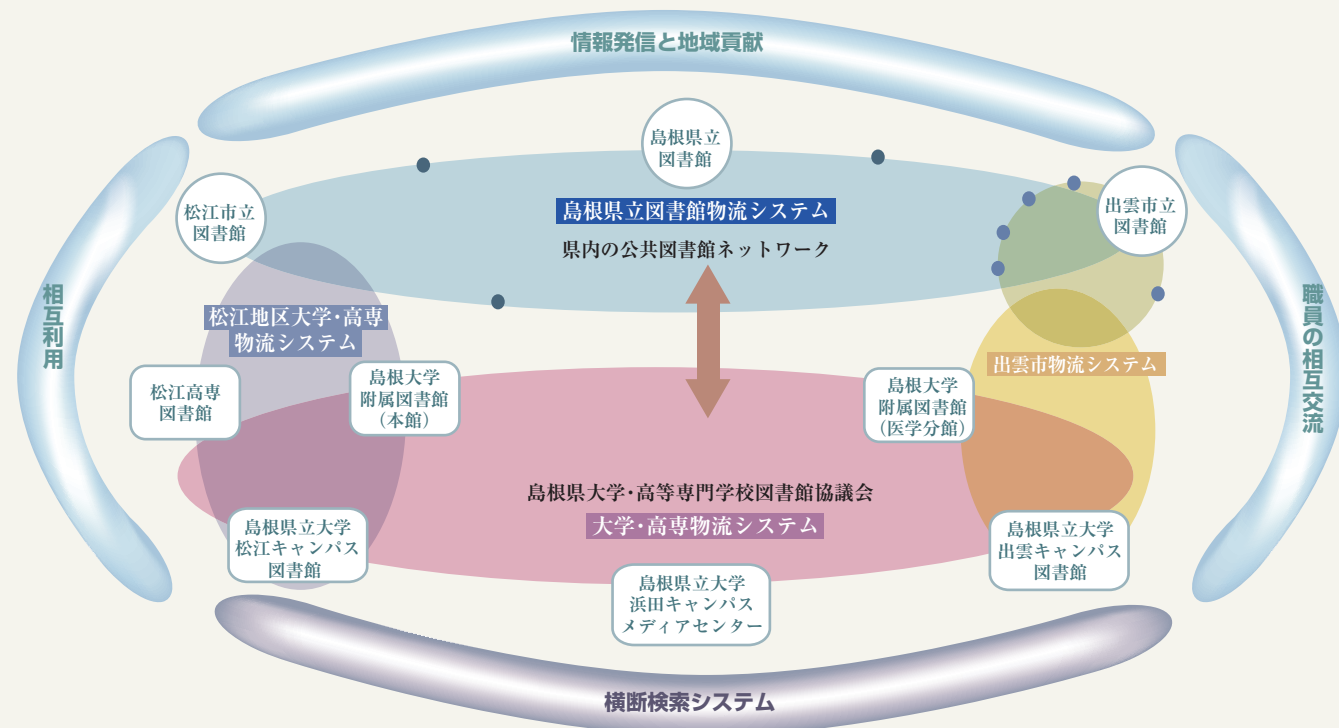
情報発信と地域貢献

島根県立
図書館

島根県立図書館物流システム
県内の公共図書館ネットワーク

松江市立
図書館

出雲市立
図書館

相互利用

職員の相互交流

松江地区大学・高専
物流システム

出雲市物流システム

松江高専
図書館

島根大学
附属図書館
（本館）

島根大学
附属図書館
（医学分館）

島根県大学・高等専門学校図書館協議会
大学・高専物流システム

島根県立大学
松江キャンパス
図書館

島根県立大学
出雲キャンパス
図書館

島根県立大学
浜田キャンパス
メディアセンター

横断検索システム